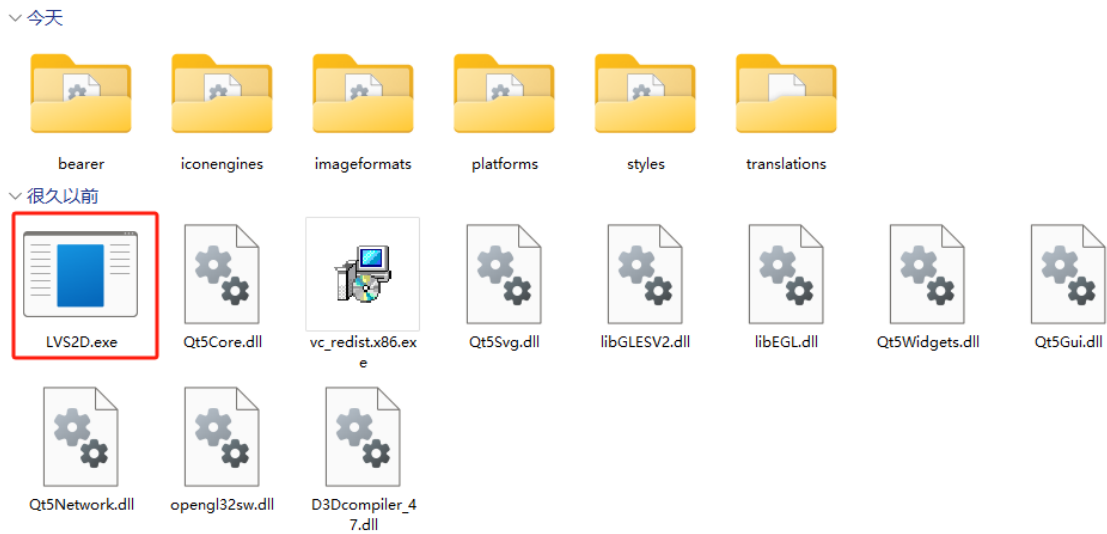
今天

bearer

iconengines

imageformats

platforms

styles

translations

很久以前

LVS2D.exe

Qt5Core.dll

vc_redist.x86.exe

Qt5Svg.dll

libGLESV2.dll

libEGL.dll

Qt5Widgets.dll

Qt5Gui.dll

Qt5Network.dll

opengl32sw.dll

D3Dcompiler_47.dll